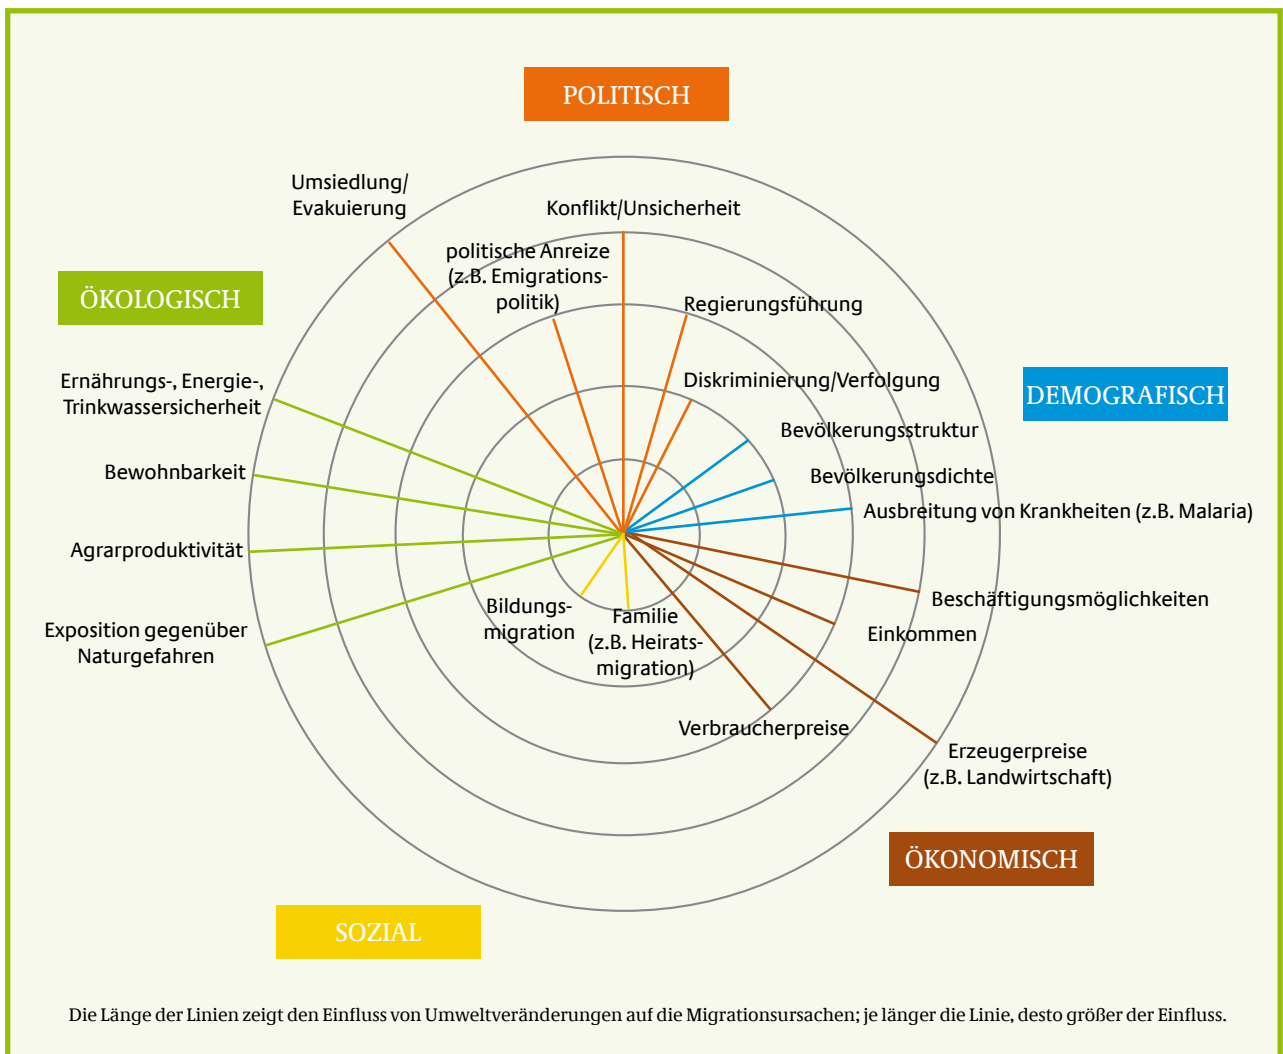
POLITISCH

Umsiedlung/ Evakuierung

Konflikt/Unsicherheit

politische Anreize (z.B. Emigrationspolitik)

Regierungsführung

Diskriminierung/Verfolgung

ÖKOLOGISCH

Ernährungs-, Energie-, Trinkwassersicherheit

Bewohnbarkeit

Agrarproduktivität

Exposition gegenüber Naturgefahren

DEMOGRAFISCH

Bevölkerungsstruktur

Bevölkerungsdichte

Ausbreitung von Krankheiten (z.B. Malaria)

Beschäftigungsmöglichkeiten

Einkommen

Bildungsmigration

Familie (z.B. Heiratsmigration)

Verbraucherpreise

Erzeugerpreise (z.B. Landwirtschaft)

ÖKONOMISCH

SOZIAL

Die Länge der Linien zeigt den Einfluss von Umweltveränderungen auf die Migrationsursachen; je länger die Linie, desto größer der Einfluss.